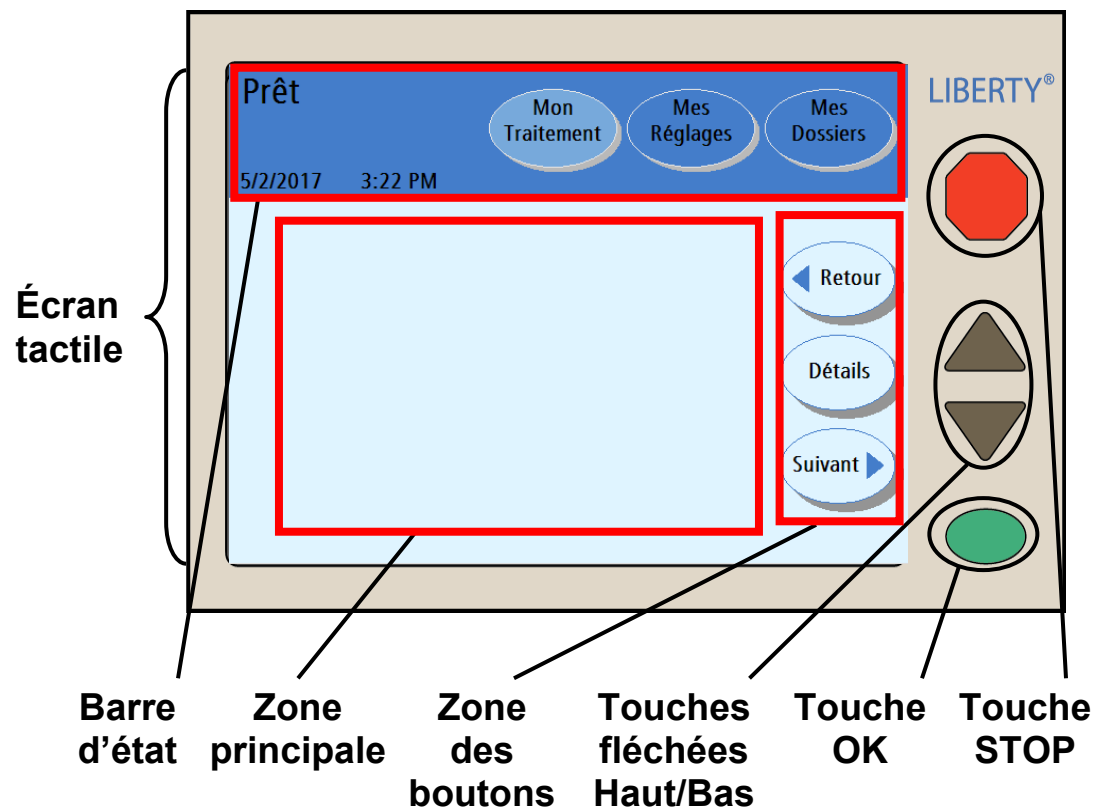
Prêt

Mon Traitement

Mes Réglages

Mes Dossiers

5/2/2017 3:22 PM

LIBERTY®

Retour

Détails

Suivant

Écran tactile

Barre d'état

Zone principale

Zone des boutons

Touches fléchées Haut/Bas

Touche OK

Touche STOP